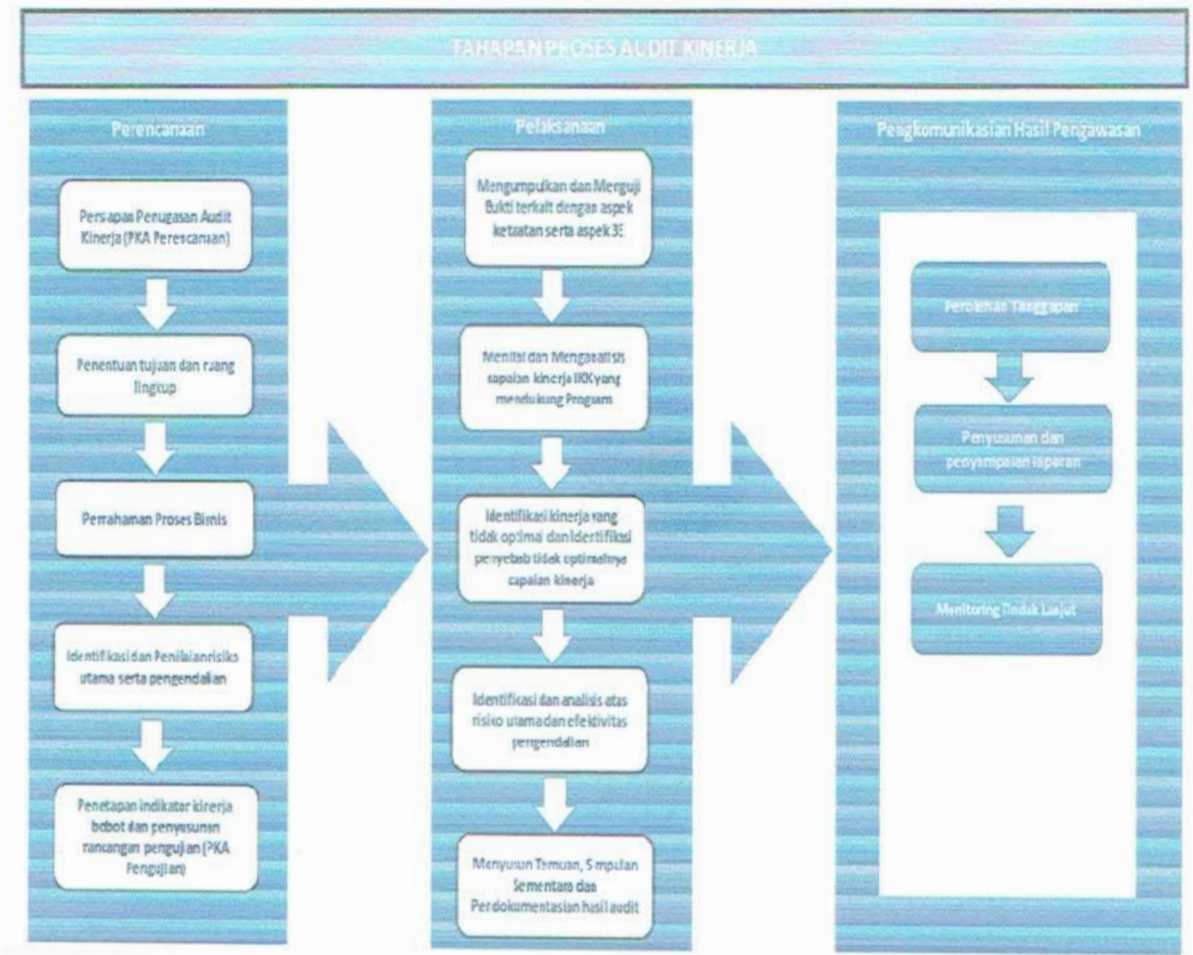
TAHAPAN PROSES AUDIT KINERJA

Perencanaan

Persiapan Penugasan Audit Kinerja (PKA Perencanaan)

Penentuan tujuan dan ruang lingkup

Pemahaman Proses Bisnis

Identifikasi dan Penilaian risiko utama serta pengendalian

Penetapan indikator kinerja bobot dan penyusunan rancangan pengujian (PKA Pengujian)

Pelaksanaan

Mengumpulkan dan Menguji Bukti terkait dengan aspek ketaatan serta aspek 3E

Menilai dan Menganalisis capaian kinerja IKK yang mendukung Progam

Identifikasi kinerja yang tidak optimal dan identifikasi penyebab tidak optimalnya capaian kinerja

Identifikasi dan analisis atas risiko utama dan efektivitas pengendalian

Menyusun Temuan, Simpulan Sementara dan Pendokumentasian hasil audit

Pengkomunikasian Hasil Pengawasan

Perolehan Tanggapan

Penyusunan dan penyampaian laporan

Monitoring Tindak Lanjut